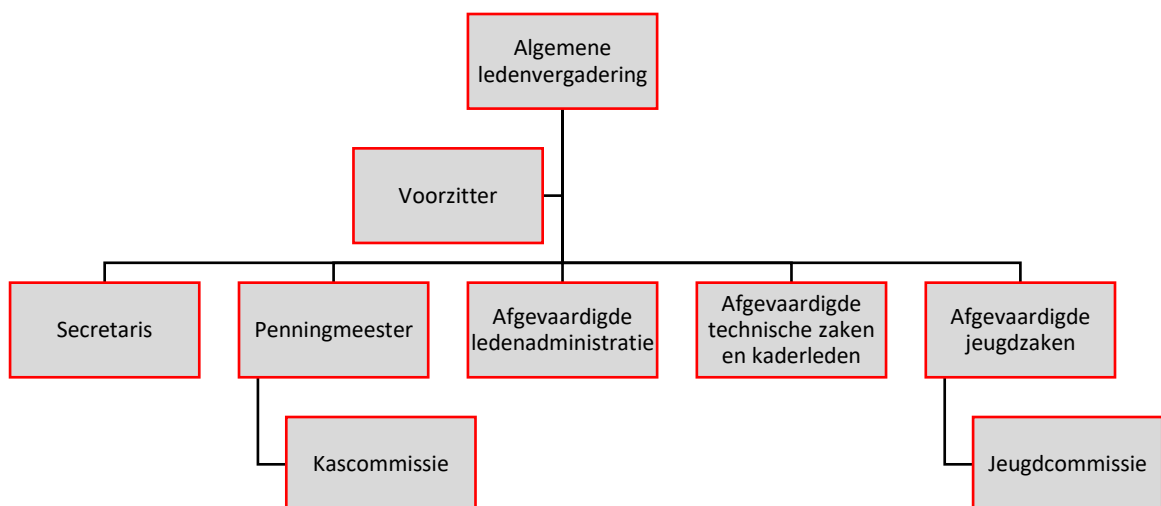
Algemene ledenvergadering

Voorzitter

Secretaris

Penningmeester

Afgevaardigde ledenadministratie

Afgevaardigde technische zaken en kaderleden

Afgevaardigde jeugdzaken

Kascommissie

Jeugdcommissie